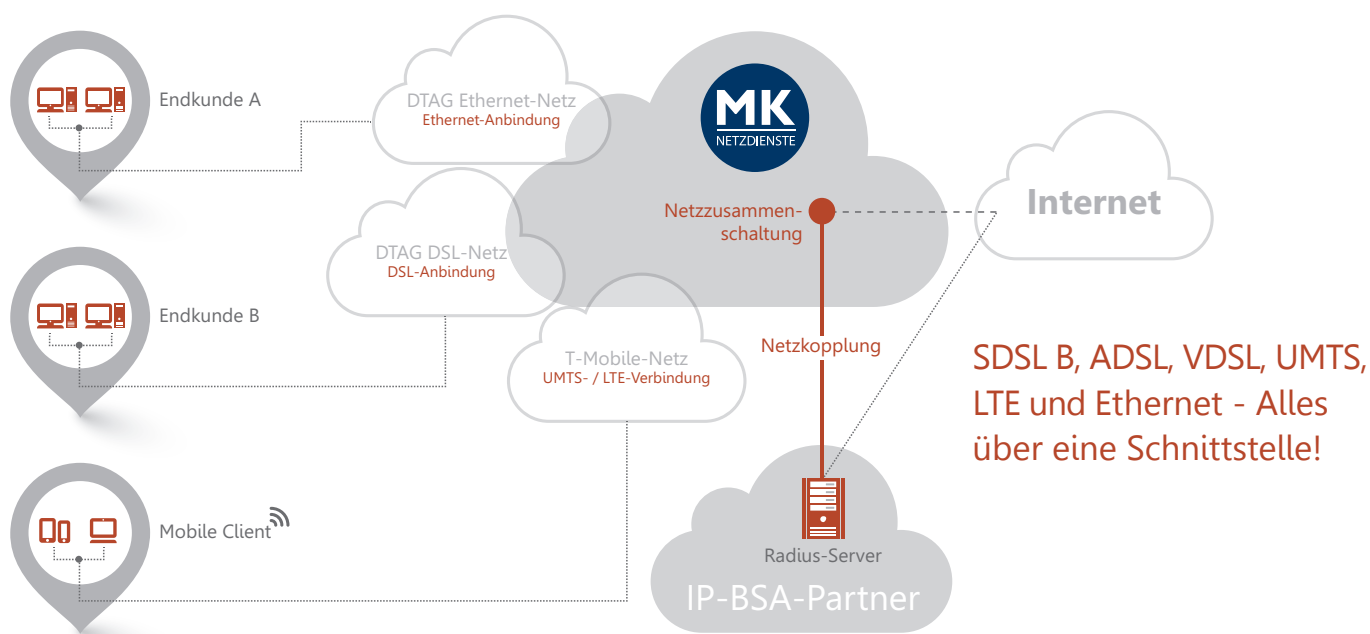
Endkunde A

DTAG Ethernet-Netz
Ethernet-Anbindung

MK
NETZDIENSTE

Netzzusammenschaltung

Internet

DTAG DSL-Netz
DSL-Anbindung

Endkunde B

T-Mobile-Netz
UMTS- / LTE-Verbindung

Netzkopplung

SDSL B, ADSL, VDSL, UMTS, LTE und Ethernet - Alles über eine Schnittstelle!

Mobile Client

Radius-Server

IP-BSA-Partner